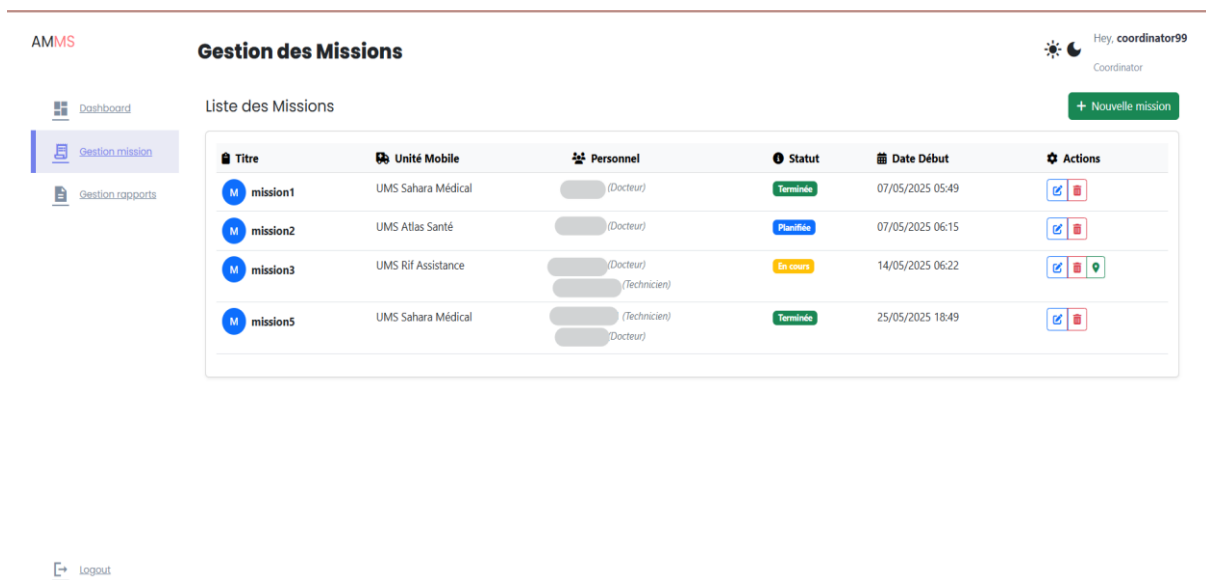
AMMS

Gestion des Missions

Hey, coordinator99
Coordinator

Dashboard
Gestion mission
Gestion rapports

Liste des Missions

+ Nouvelle mission

| Titre | Unité Mobile | Personnel | Statut | Date Début | Actions |
|---|---|---|---|---|---|
| M mission1 | UMS Sahara Médical | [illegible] (Docteur) | Terminée | 07/05/2025 05:49 | |
| M mission2 | UMS Atlas Santé | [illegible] (Docteur) | Planifiée | 07/05/2025 06:15 | |
| M mission3 | UMS Rif Assistance | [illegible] (Docteur) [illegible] (Technicien) | En cours | 14/05/2025 06:22 | |
| M mission5 | UMS Sahara Médical | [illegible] (Technicien) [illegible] (Docteur) | Terminée | 25/05/2025 18:49 | |

Logout